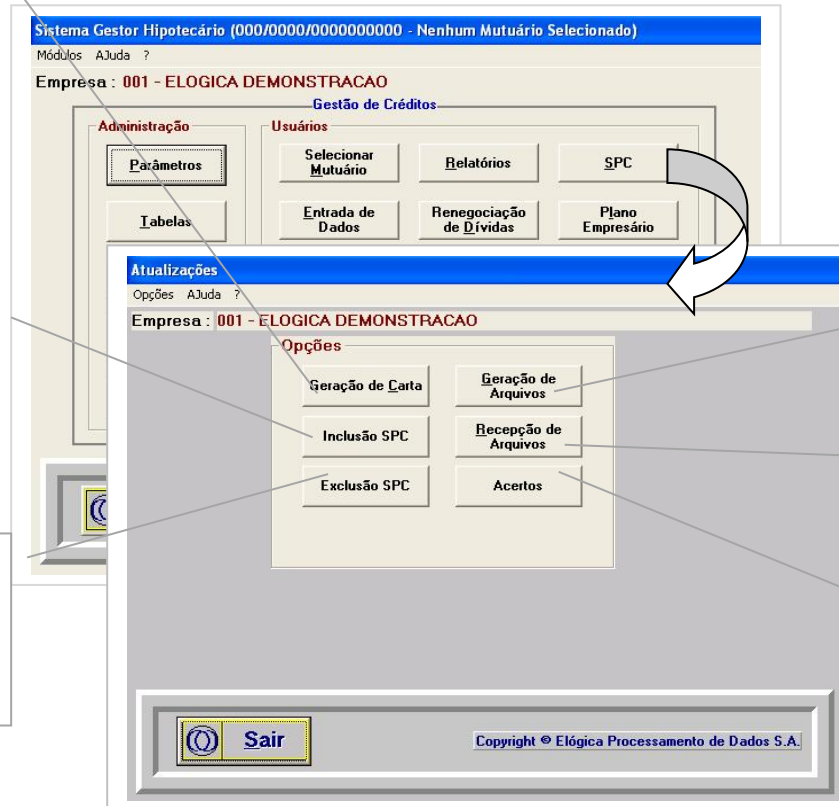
Sistema Gestor Hipotecário (000/0000/0000000000 - Nenhum Mutuário Selecionado)

Módulos AJuda ?

Empresa : 001 - ELOGICA DEMONSTRACAO

Gestão de Créditos

Administração

Parâmetros

Tabelas

Usuários

Selecionar Mutuário

Relatórios

SPC

Entrada de Dados

Renegociação de Dívidas

Plano Empresário

Atualizações

Opções AJuda ?

Empresa : 001 - ELOGICA DEMONSTRACAO

Opções

Geração de Carta

Geração de Arquivos

Inclusão SPC

Recepção de Arquivos

Exclusão SPC

Acertos

Sair

Copyright © Elógica Processamento de Dados S.A.